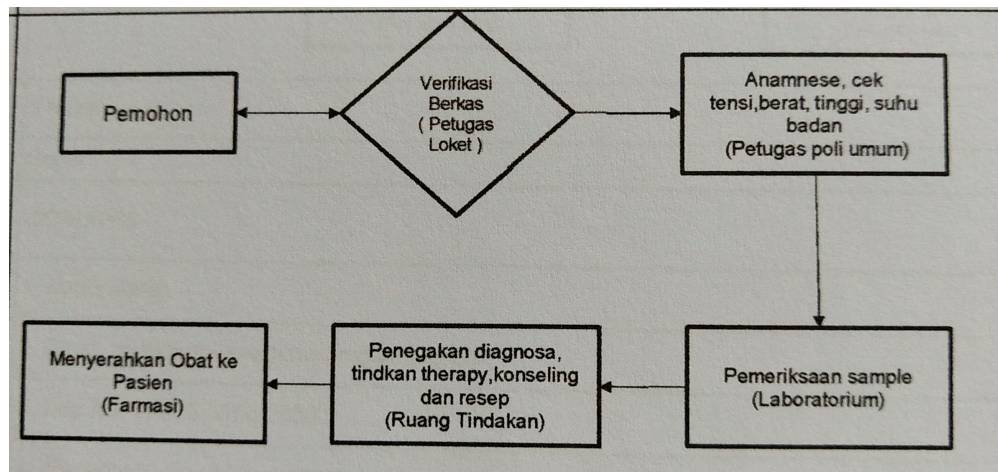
Pemohon

Verifikasi Berkas ( Petugas Loket )

Anamnese, cek tensi,berat, tinggi, suhu badan (Petugas poli umum)

Pemeriksaan sample (Laboratorium)

Penegakan diagnosa, tindkan therapy,konseling dan resep (Ruang Tindakan)

Menyerahkan Obat ke Pasien (Farmasi)